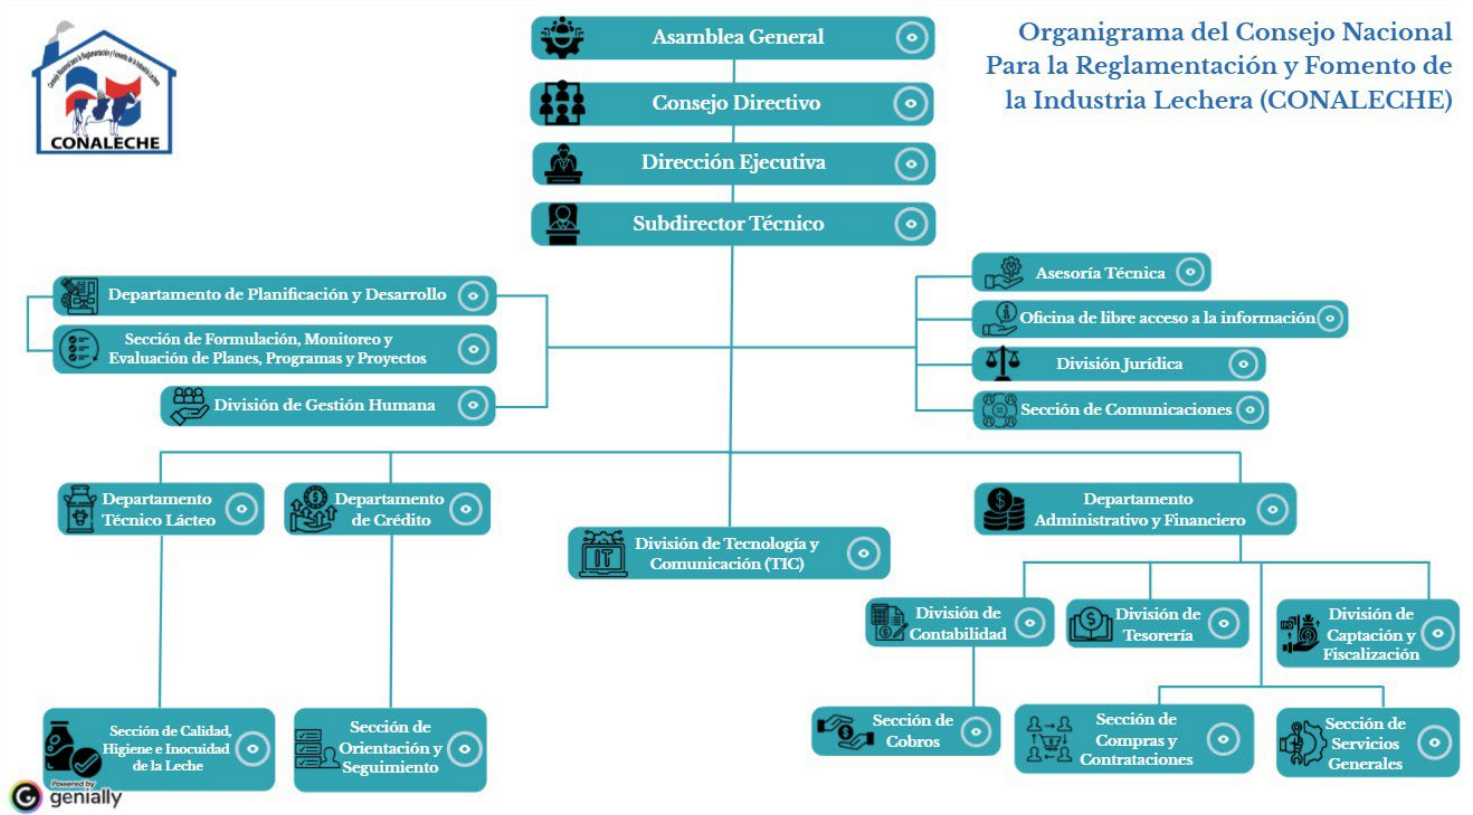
CONALECHE

Organigrama del Consejo Nacional Para la Reglamentación y Fomento de la Industria Lechera (CONALECHE)

Asamblea General

Consejo Directivo

Dirección Ejecutiva

Subdirector Técnico

Departamento de Planificación y Desarrollo

Sección de Formulación, Monitoreo y Evaluación de Planes, Programas y Proyectos

División de Gestión Humana

Asesoría Técnica

Oficina de libre acceso a la información

División Jurídica

Sección de Comunicaciones

Departamento Técnico Lácteo

Departamento de Crédito

División de Tecnología y Comunicación (TIC)

Departamento Administrativo y Financiero

División de Contabilidad

División de Tesorería

División de Captación y Fiscalización

Sección de Cobros

Sección de Compras y Contrataciones

Sección de Servicios Generales

Sección de Calidad, Higiene e Inocuidad de la Leche

Sección de Orientación y Seguimiento

Powered by genially